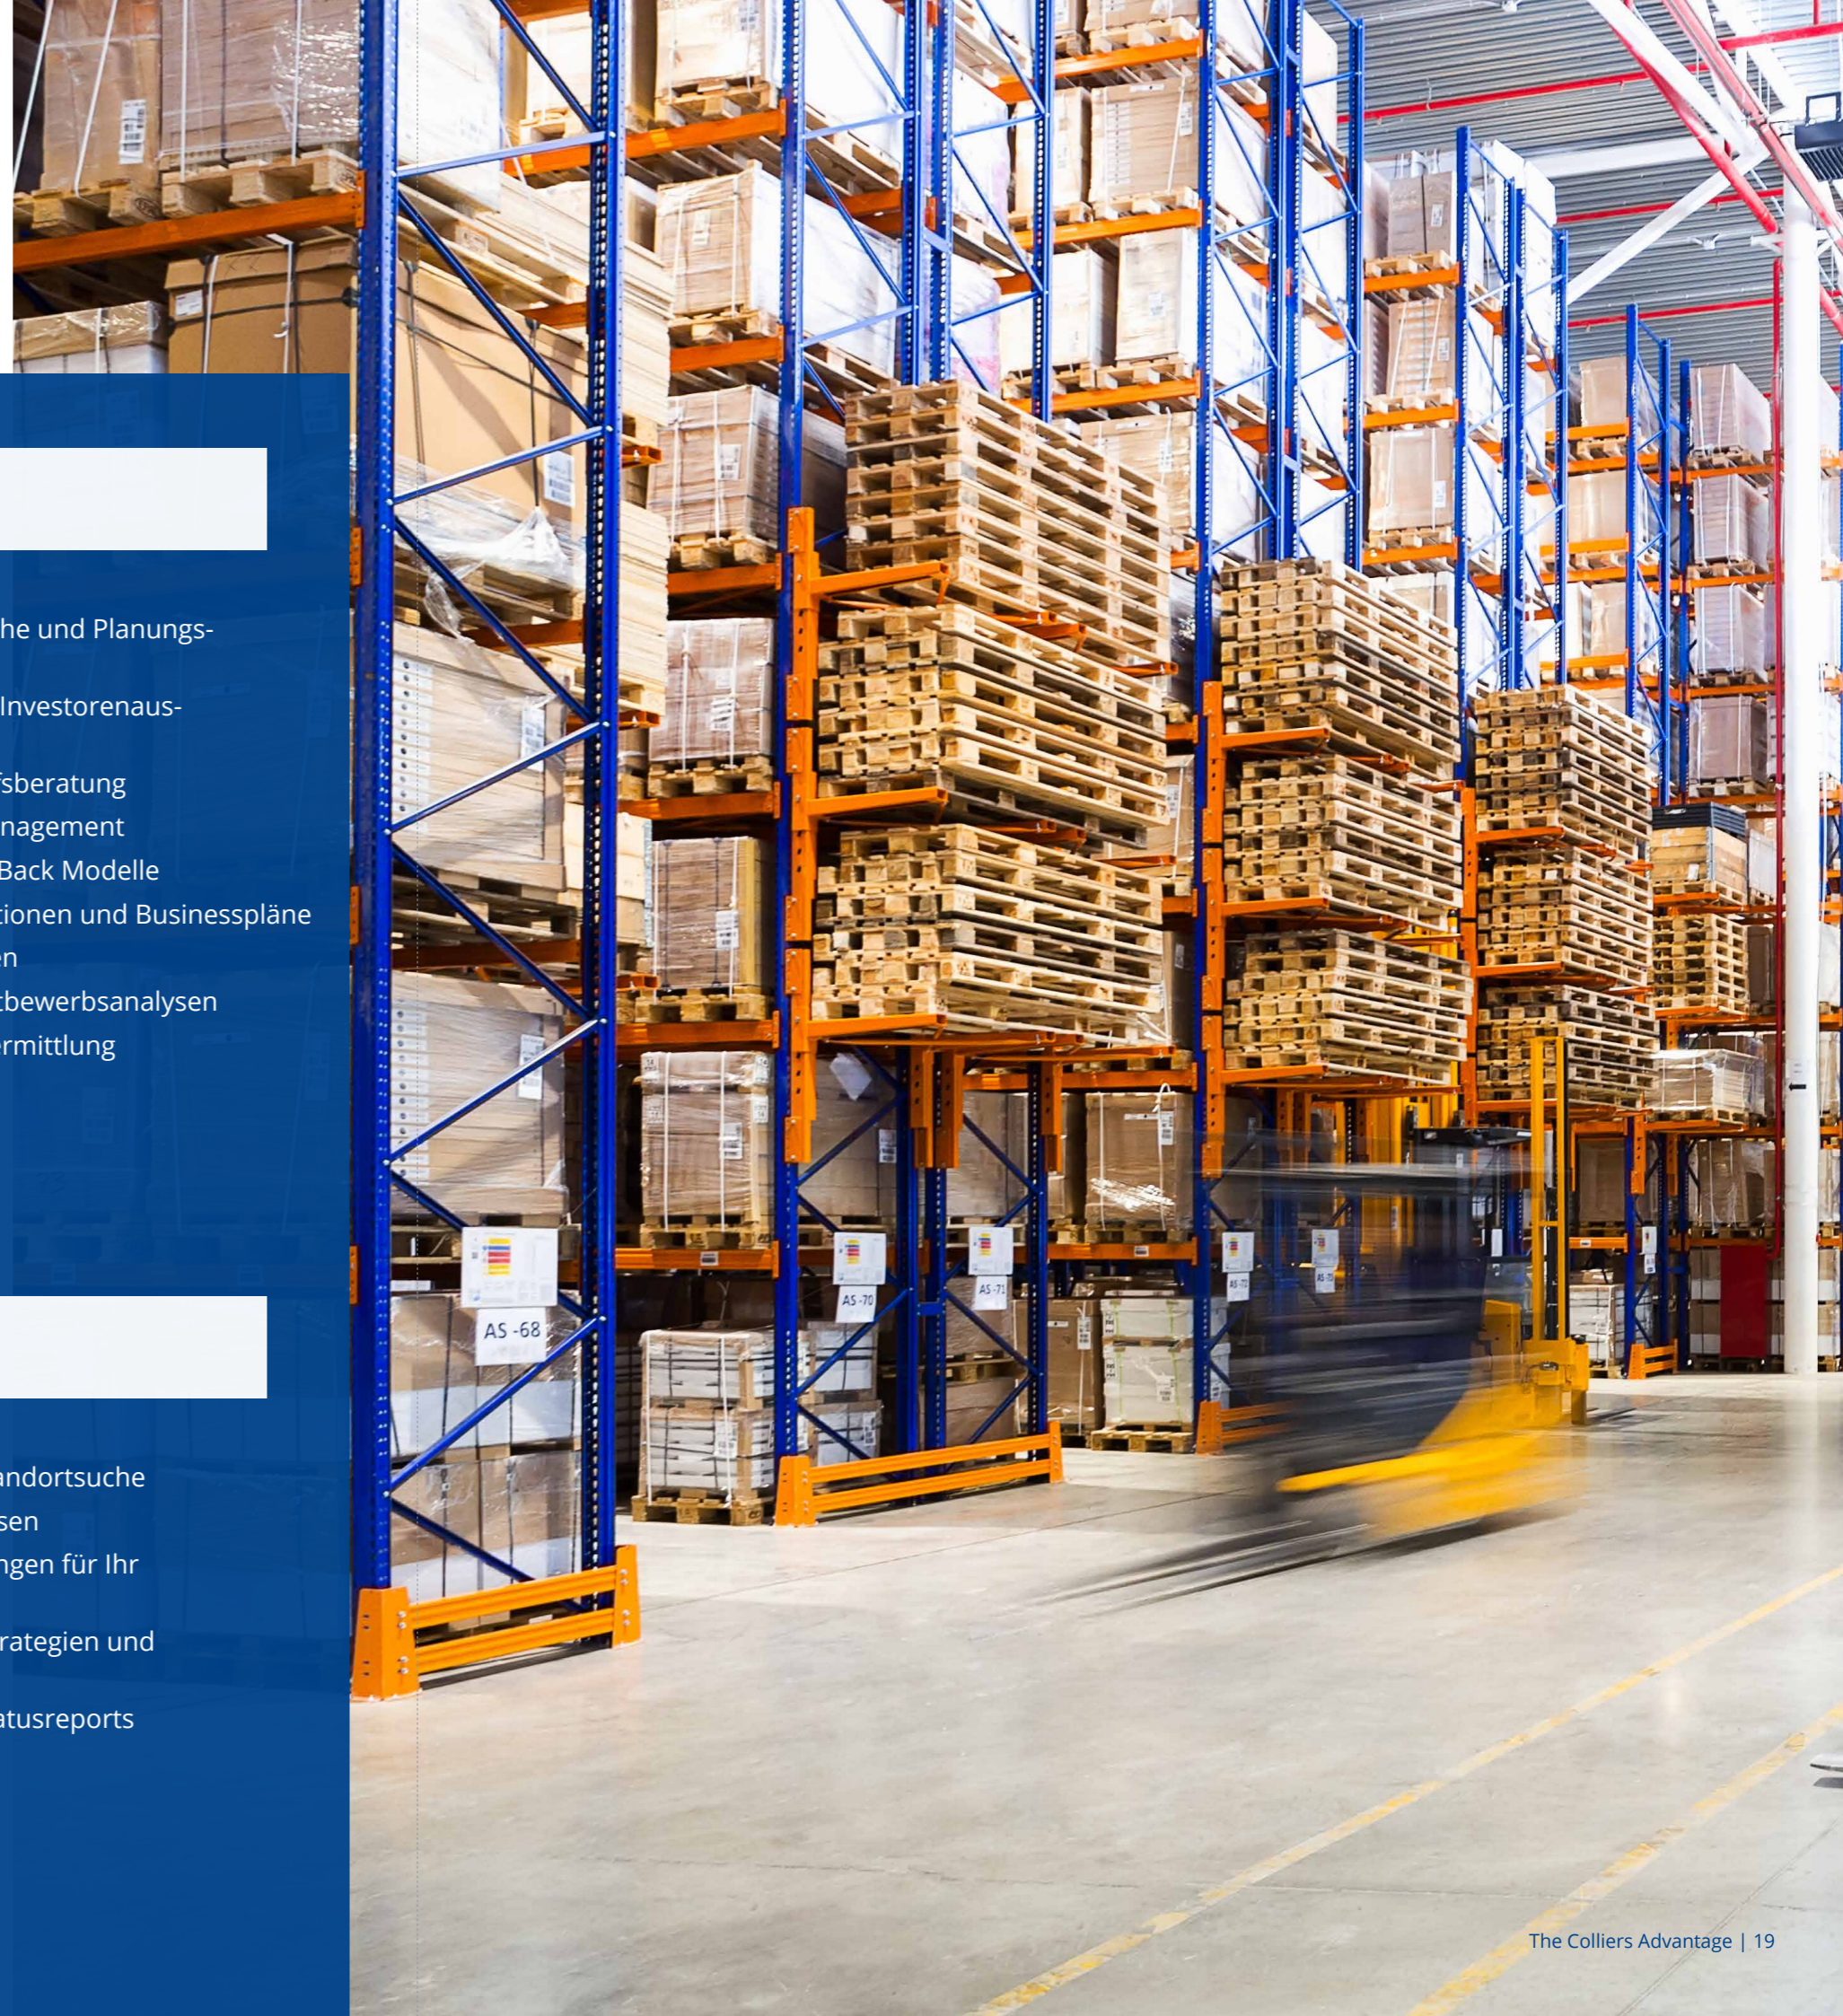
he und Planungs-

Investorenaus-

fsberatung
nagement
Back Modelle
tionen und Businesspläne
en
tbewerbsanalysen
rmittlung

AS -68

AS-70

AS-71

andortsuche
sen
ngen für Ihr

rategien und

atusreports

The Colliers Advantage | 19